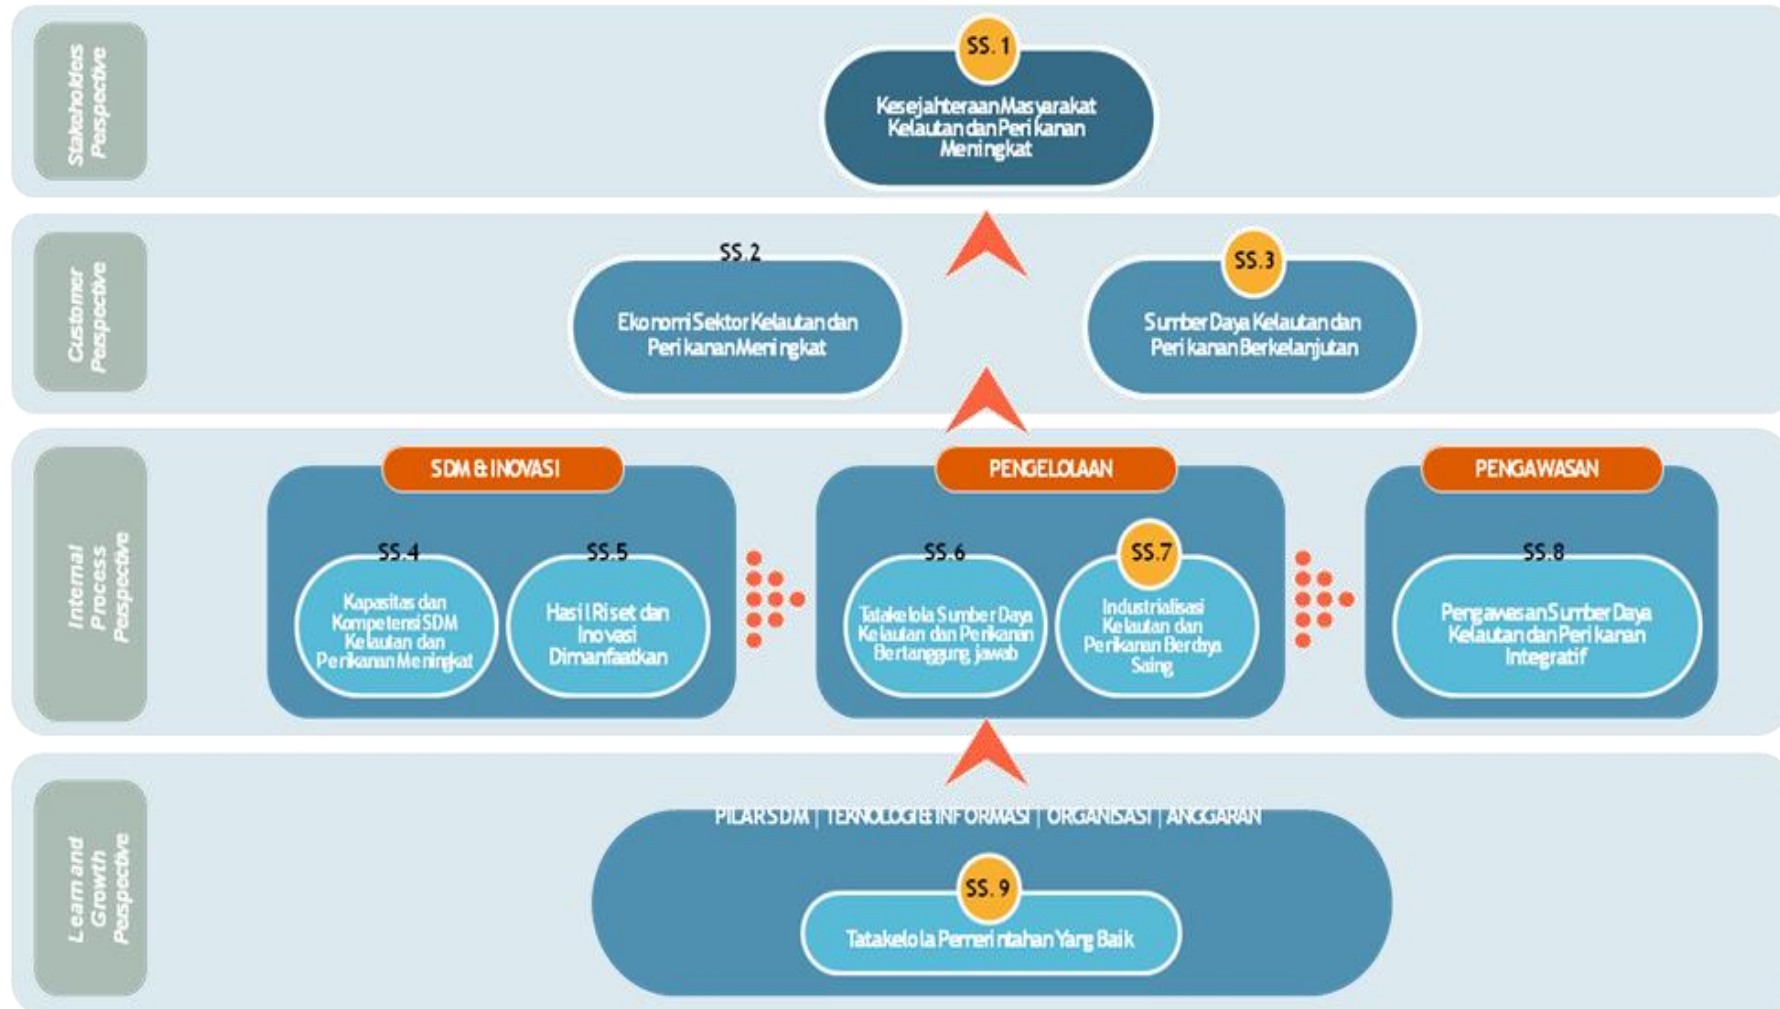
Stakeholders Perspective

SS. 1
Kesejahteraan Masyarakat Kelautan dan Perikanan Meningkat

Customer Perspective

SS. 2
Ekonomi Sektor Kelautan dan Perikanan Meningkat

SS. 3
Sumber Daya Kelautan dan Perikanan Berkelanjutan

Internal Process Perspective

SDM & INOVASI
SS. 4
Kapasitas dan Kompetensi SDM Kelautan dan Perikanan Meningkat
SS. 5
Hasil Riset dan Inovasi Dimanfaatkan

PENGELOLAAN
SS. 6
Tatakelola Sumber Daya Kelautan dan Perikanan Bertanggung jawab
SS. 7
Industrialisasi Kelautan dan Perikanan Berdaya Saing

PENGAWASAN
SS. 8
Pengawasan Sumber Daya Kelautan dan Perikanan Integratif

Learn and Growth Perspective

PILAR SDM | TEKNOLOGI INFORMASI | ORGANISASI | ANGGARAN
SS. 9
Tatakelola Pemerintahan Yang Baik